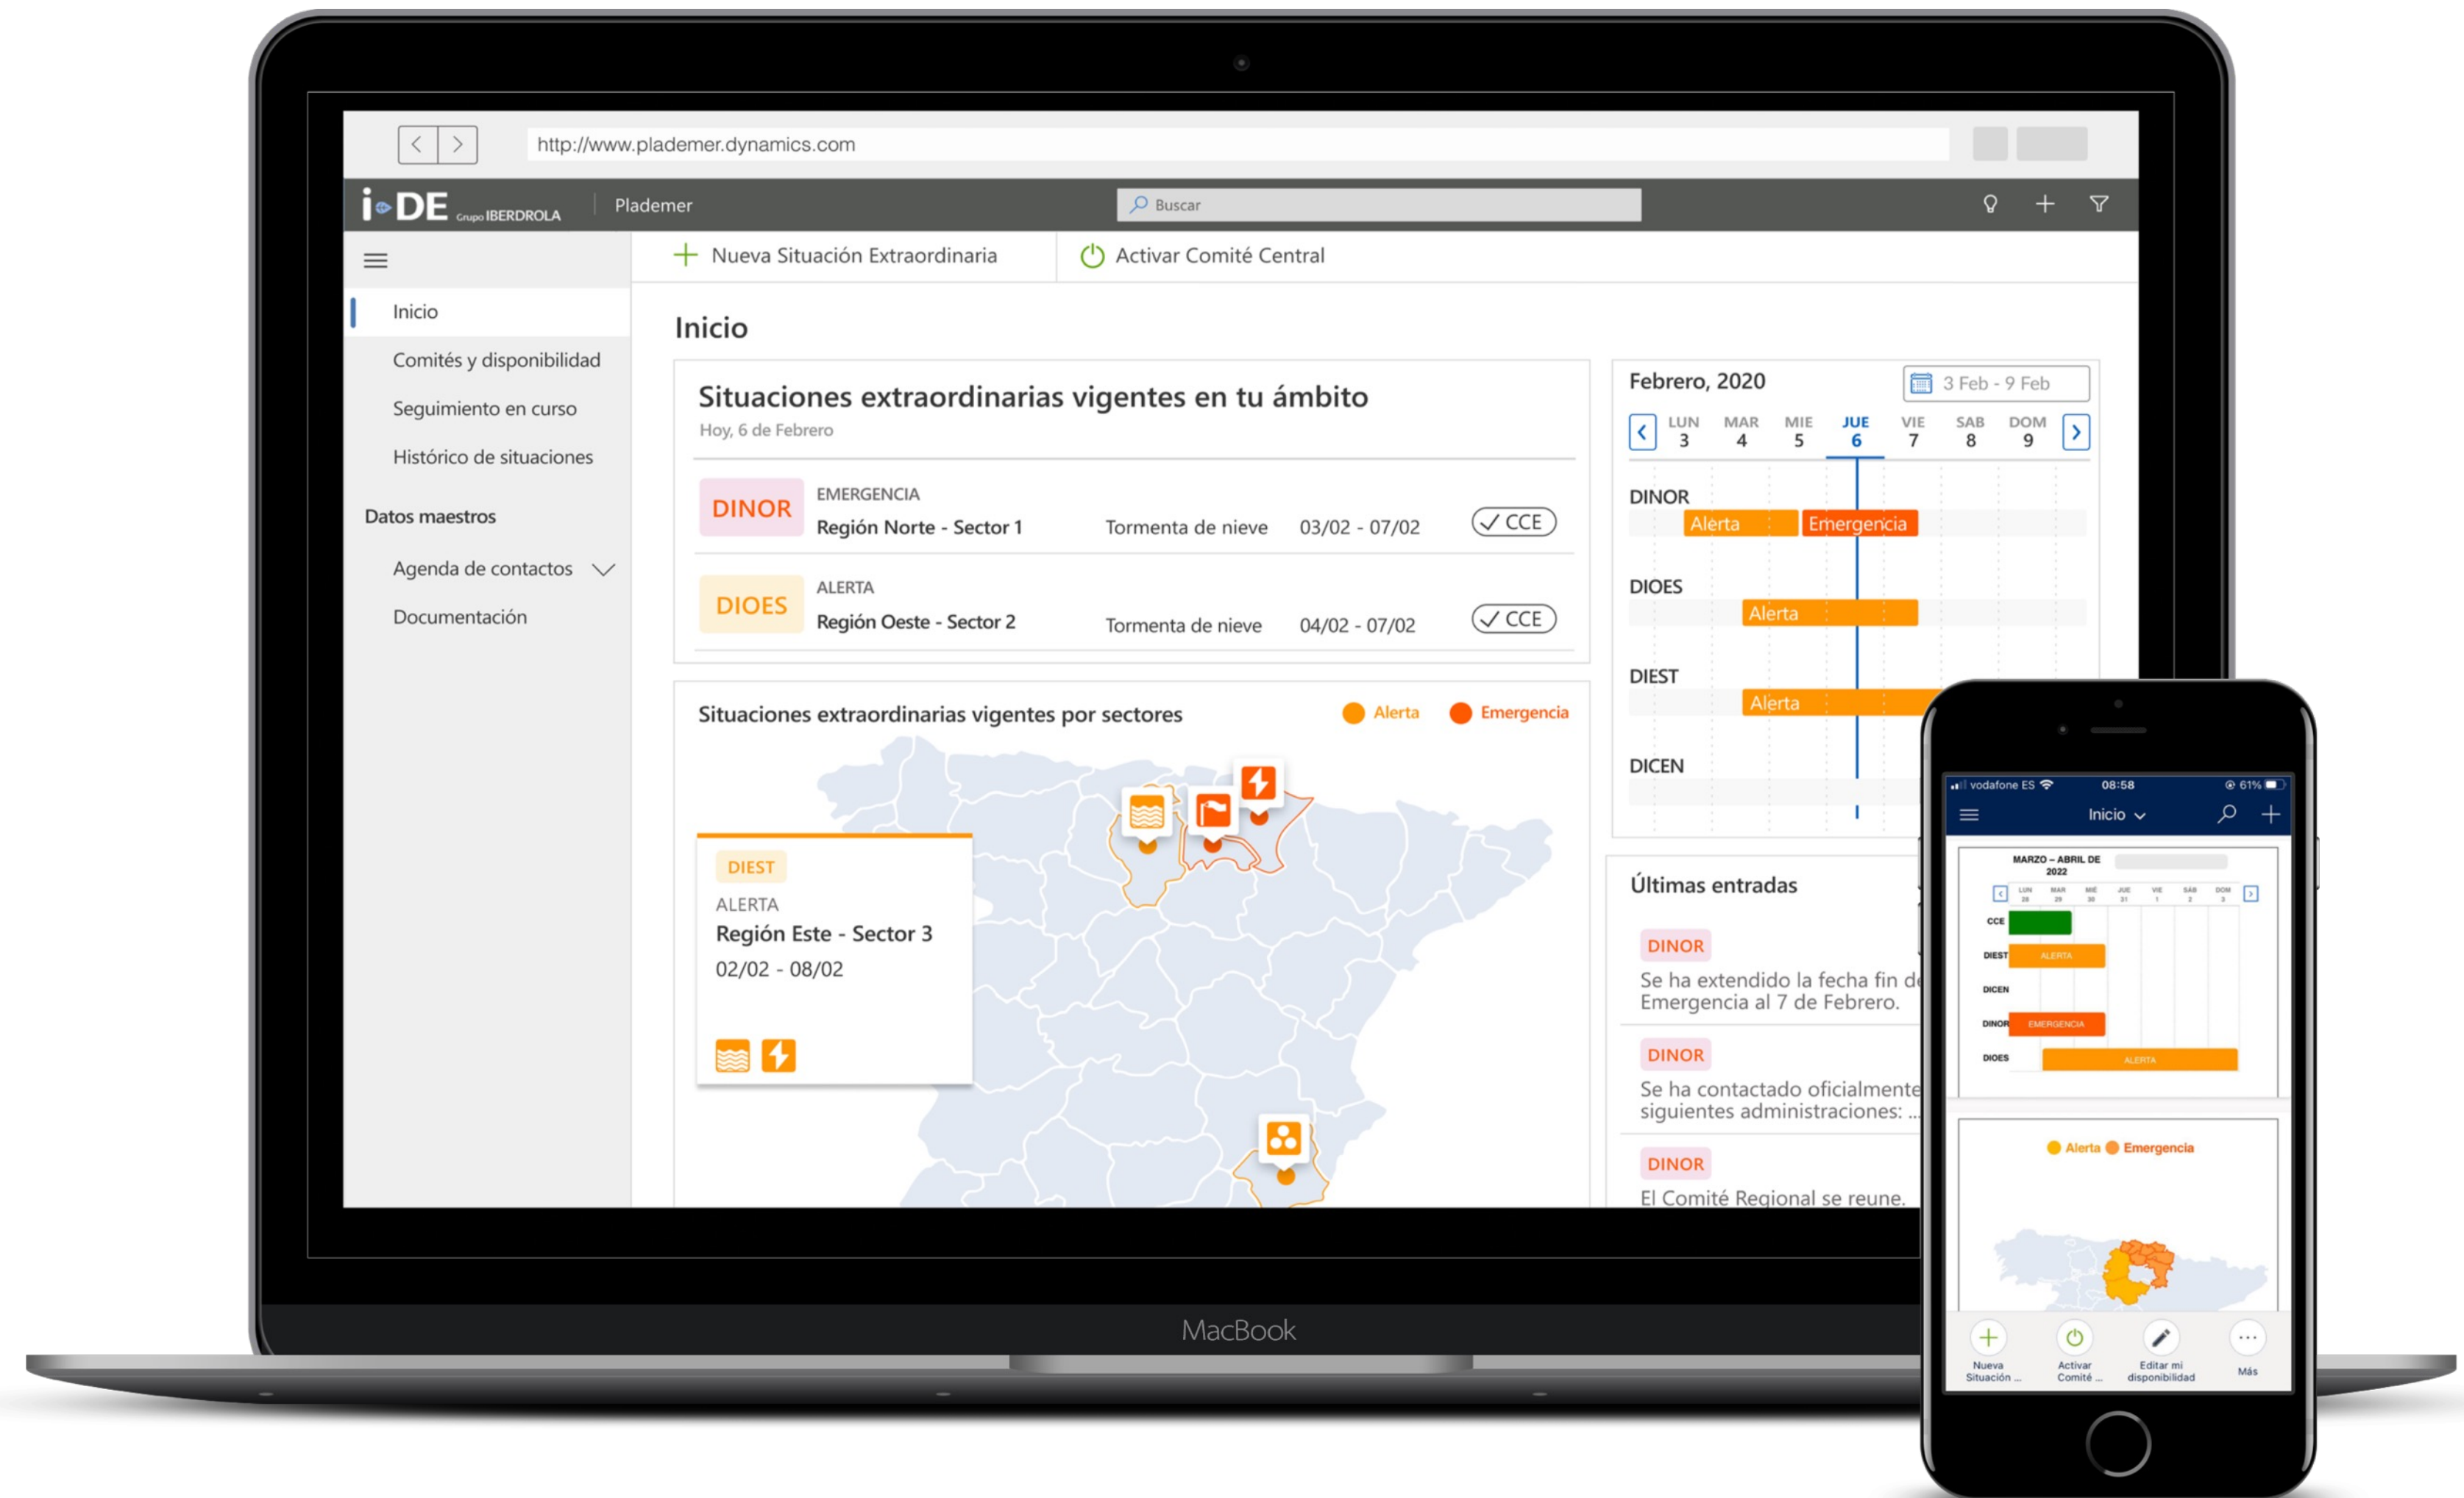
http://www.plademer.dynamics.com

i-DE Grupo IBERDROLA | Plademer

Buscar

Nueva Situación Extraordinaria | Activar Comité Central

Inicio
Comités y disponibilidad
Seguimiento en curso
Histórico de situaciones
Datos maestros
Agenda de contactos
Documentación

Inicio

Situaciones extraordinarias vigentes en tu ámbito
Hoy, 6 de Febrero

| | | | | |
|---|---|---|---|---|
| DINOR | EMERGENCIA Región Norte - Sector 1 | Tormenta de nieve | 03/02 - 07/02 | CCE |
| DIOES | ALERTA Región Oeste - Sector 2 | Tormenta de nieve | 04/02 - 07/02 | CCE |

Situaciones extraordinarias vigentes por sectores
Alerta Emergencia

DIEST
ALERTA
Región Este - Sector 3
02/02 - 08/02

Febrero, 2020
3 Feb - 9 Feb
LUN 3 MAR 4 MIE 5 JUE 6 VIE 7 SAB 8 DOM 9
DINOR Alerta Emergencia
DIOES Alerta
DIEST Alerta
DICEN

Últimas entradas
DINOR
Se ha extendido la fecha fin de Emergencia al 7 de Febrero.
DINOR
Se ha contactado oficialmente siguientes administraciones: ...
DINOR
El Comité Regional se reune.

MacBook

vodafone ES 08:58 61%
Inicio
MARZO – ABRIL DE 2022
LUN 28 MAR 29 MIÉ 30 JUE 31 VIE 1 SÁB 2 DOM 3
CCE
DIEST ALERTA
DICEN
DINOR EMERGENCIA
DIOES ALERTA
Alerta Emergencia
Nueva Situación ...
Activar Comité ...
Editar mi disponibilidad
Más